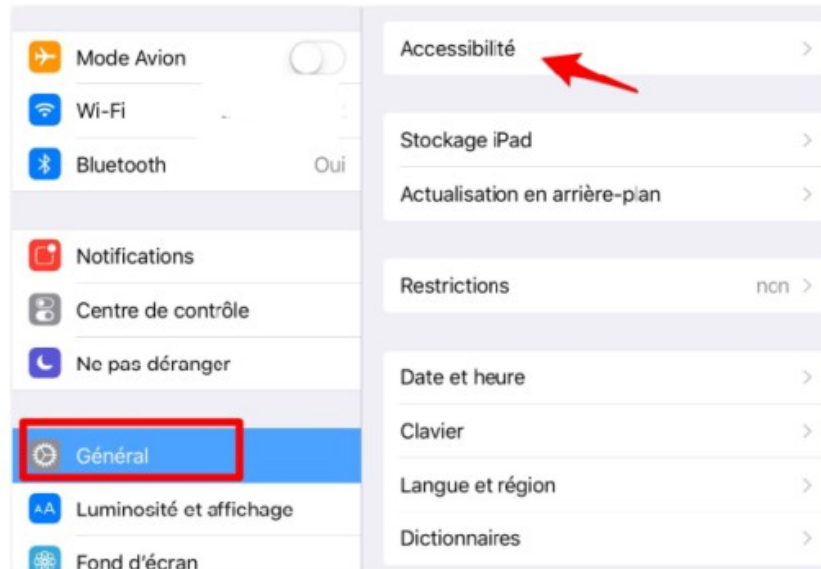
Mode Avion
Wi-Fi
Bluetooth Oui

Notifications
Centre de contrôle
Ne pas déranger

Général
Luminosité et affichage
Fond d'écran

Accessibilité >

Stockage iPad >
Actualisation en arrière-plan >

Restrictions non >

Date et heure >
Clavier >
Langue et région >
Dictionnaires >